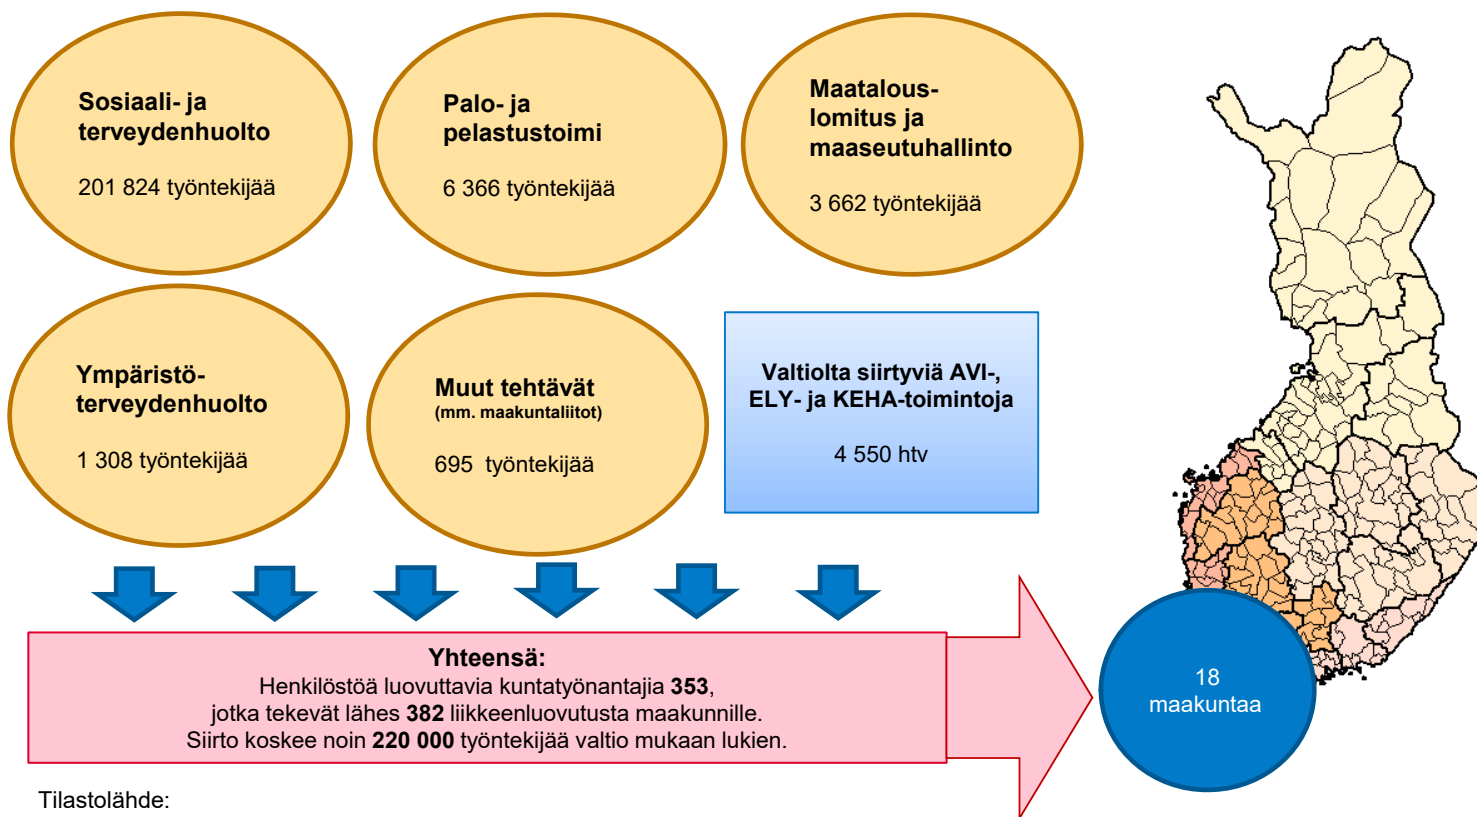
Sosiaali- ja terveydenhuolto

201 824 työntekijää

Palo- ja pelastustoimi

6 366 työntekijää

Maatalous-lomitus ja maaseutuhallinto

3 662 työntekijää

Ympäristö-terveydenhuolto

1 308 työntekijää

Muut tehtävät
(mm. maakuntaliitot)

695 työntekijää

Valtiolta siirtyviä AVI-, ELY- ja KEHA-toimintoja

4 550 htv

Yhteensä:
Henkilöstöä luovuttavia kuntatyönantajia **353**, jotka tekevät lähes **382** liikkeenluovutusta maakunnille. Siirto koskee noin **220 000** työntekijää valtio mukaan lukien.

18 maakuntaa

Tilastolähde: